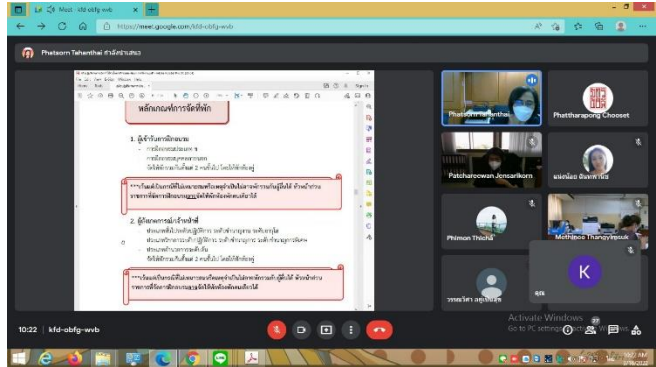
Meet - kfd-obfg-wvb

https://meet.google.com/kfd-obfg-wvb

Phatsorn Tahanthai กำลังนำเสนอ

หลักเกณฑ์การจัดที่พัก

1. ผู้เข้ารับการฝึกอบรม

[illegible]

2. ผู้จัดการฝึกอบรม/เจ้าหน้าที่

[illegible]

Phatsorn Tahanthai

Phattharapong Chooset

Patchareewan Jonsarikorn

Phimon Thicha

Mothinee Thangyingcuk

K

คุณ

10:22 | kfd-obfg-wvb

Activate Windows
Go to PC settings to activate Windows.